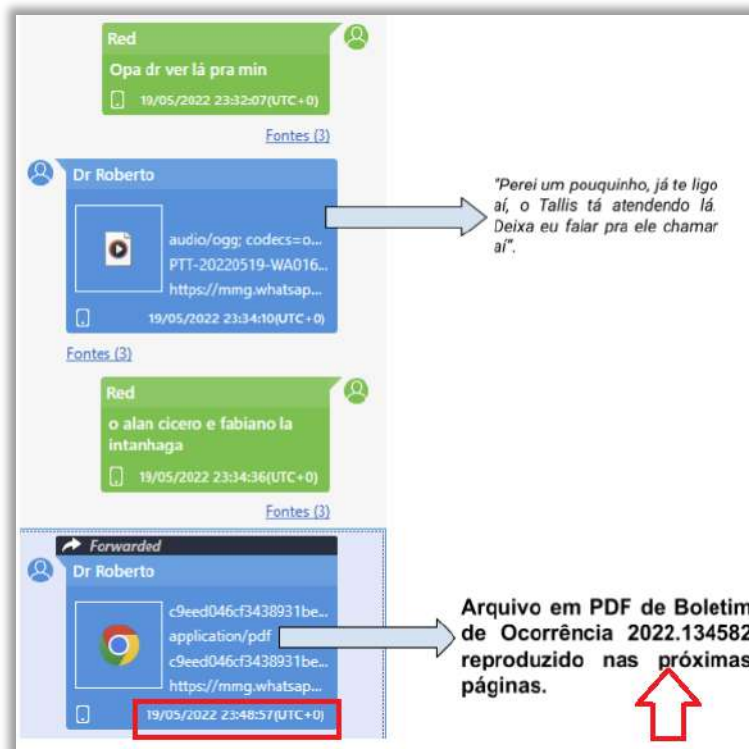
Red
Opa dr ver lá pra min
19/05/2022 23:32:07(UTC+0)

Fontes (3)

Dr Roberto
audio/ogg; codecs=o...
PTT-20220519-WA016...
https://mmg.whatsap...
19/05/2022 23:34:10(UTC+0)

"Perei um pouquinho, já te ligo aí, o Tallis tá atendendo lá. Deixa eu falar pra ele chamar aí".

Fontes (3)

Red
o alan cicero e fabiano la intanhaga
19/05/2022 23:34:36(UTC+0)

Fontes (3)

Forwarded
Dr Roberto
c9eed046cf3438931be...
application/pdf
c9eed046cf3438931be...
https://mmg.whatsap...
19/05/2022 23:48:57(UTC+0)

Arquivo em PDF de Boletim de Ocorrência 2022.134582 reproduzido nas próximas páginas.